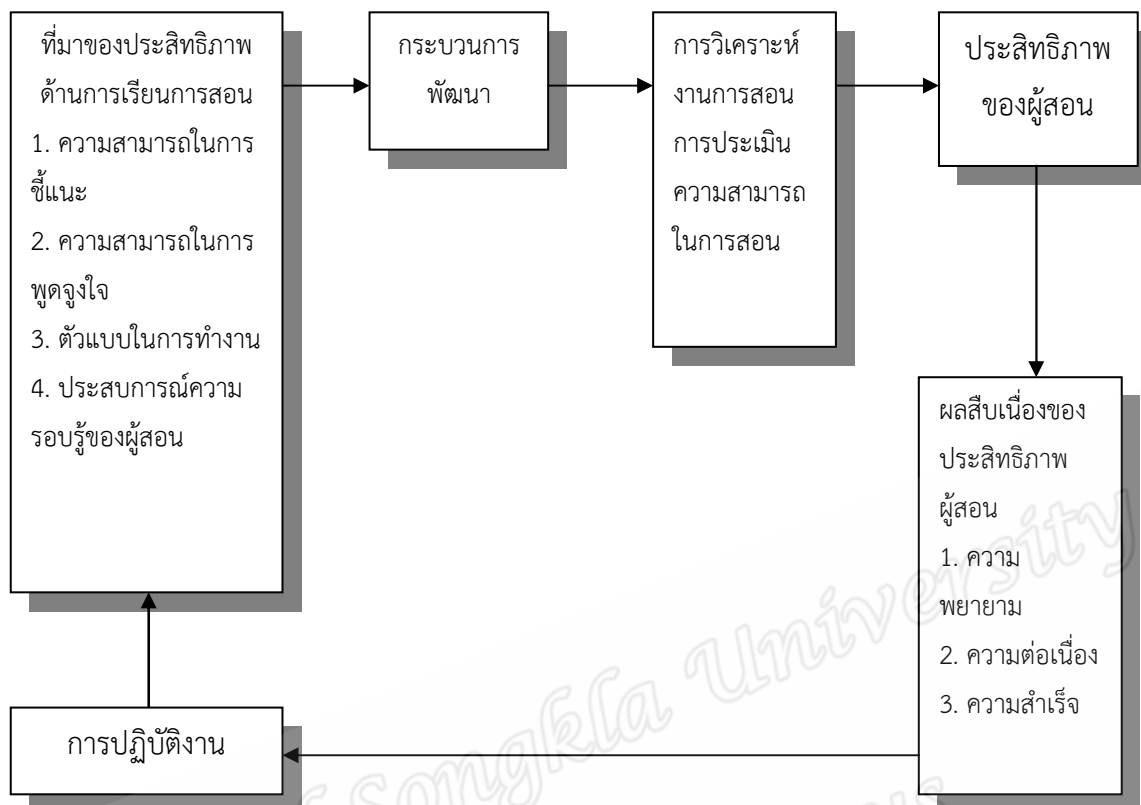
ที่มาของประสิทธิภาพด้านการเรียนการสอน
1. ความสามารถในการชี้แนะ
2. ความสามารถในการพูดจูงใจ
3. ตัวแบบในการทำงาน
4. ประสบการณ์ความรอบรู้ของผู้สอน

กระบวนการพัฒนา

การวิเคราะห์งานการสอน การประเมินความสามารถในการสอน

ประสิทธิภาพของผู้สอน

ผลสืบเนื่องของประสิทธิภาพผู้สอน
1. ความพยายาม
2. ความต่อเนื่อง
3. ความสำเร็จ

การปฏิบัติงาน

Songkla University